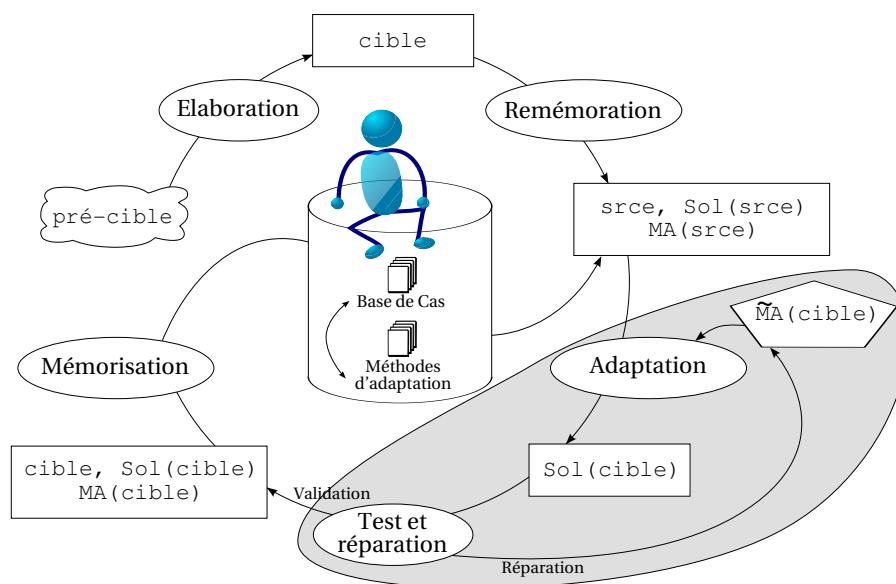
cible

Elaboration

Remémoration

pré-cible

srce, Sol(srce)
MA(srce)

Base de Cas

Méthodes d'adaptation

$\widetilde{MA}$(cible)

Mémorisation

Adaptation

cible, Sol(cible)
MA(cible)

Sol(cible)

Validation

Test et réparation

Réparation